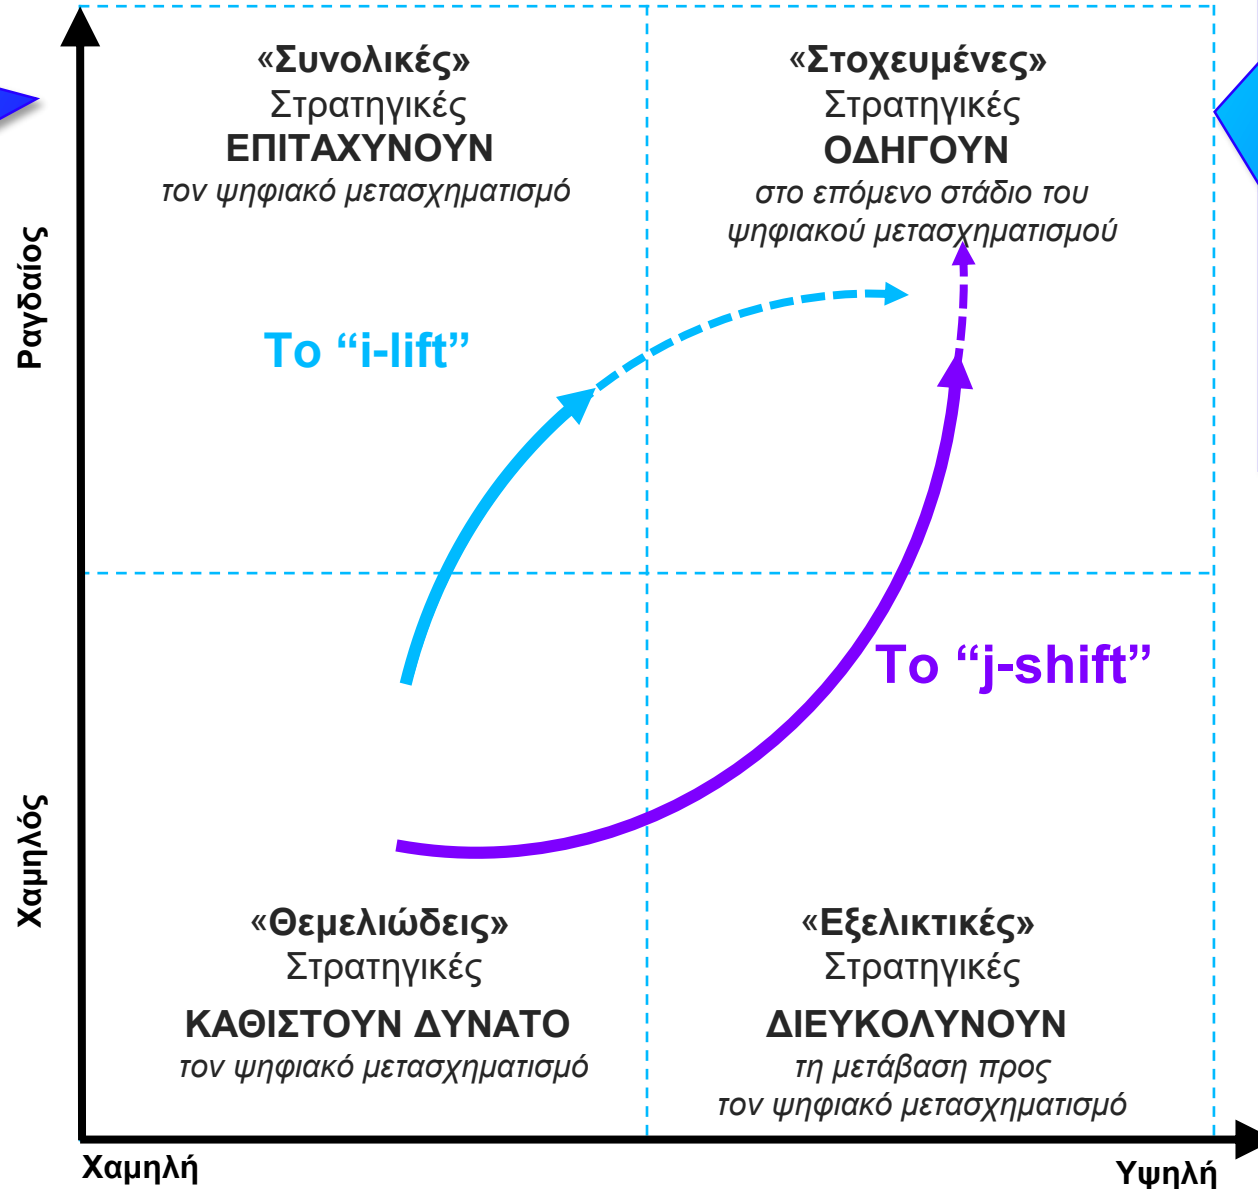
Ραγδαίος

Χαμηλός

«Συνολικές»
Στρατηγικές
ΕΠΙΤΑΧΥΝΟΥΝ
τον ψηφιακό μετασχηματισμό

«Στοχευμένες»
Στρατηγικές
ΟΔΗΓΟΥΝ
στο επόμενο στάδιο του ψηφιακού μετασχηματισμού

Το “i-lift”

Το “j-shift”

«Θεμελιώδεις»
Στρατηγικές
ΚΑΘΙΣΤΟΥΝ ΔΥΝΑΤΟ
τον ψηφιακό μετασχηματισμό

«Εξελικτικές»
Στρατηγικές
ΔΙΕΥΚΟΛΥΝΟΥΝ
τη μετάβαση προς τον ψηφιακό μετασχηματισμό

Χαμηλή

Υψηλή